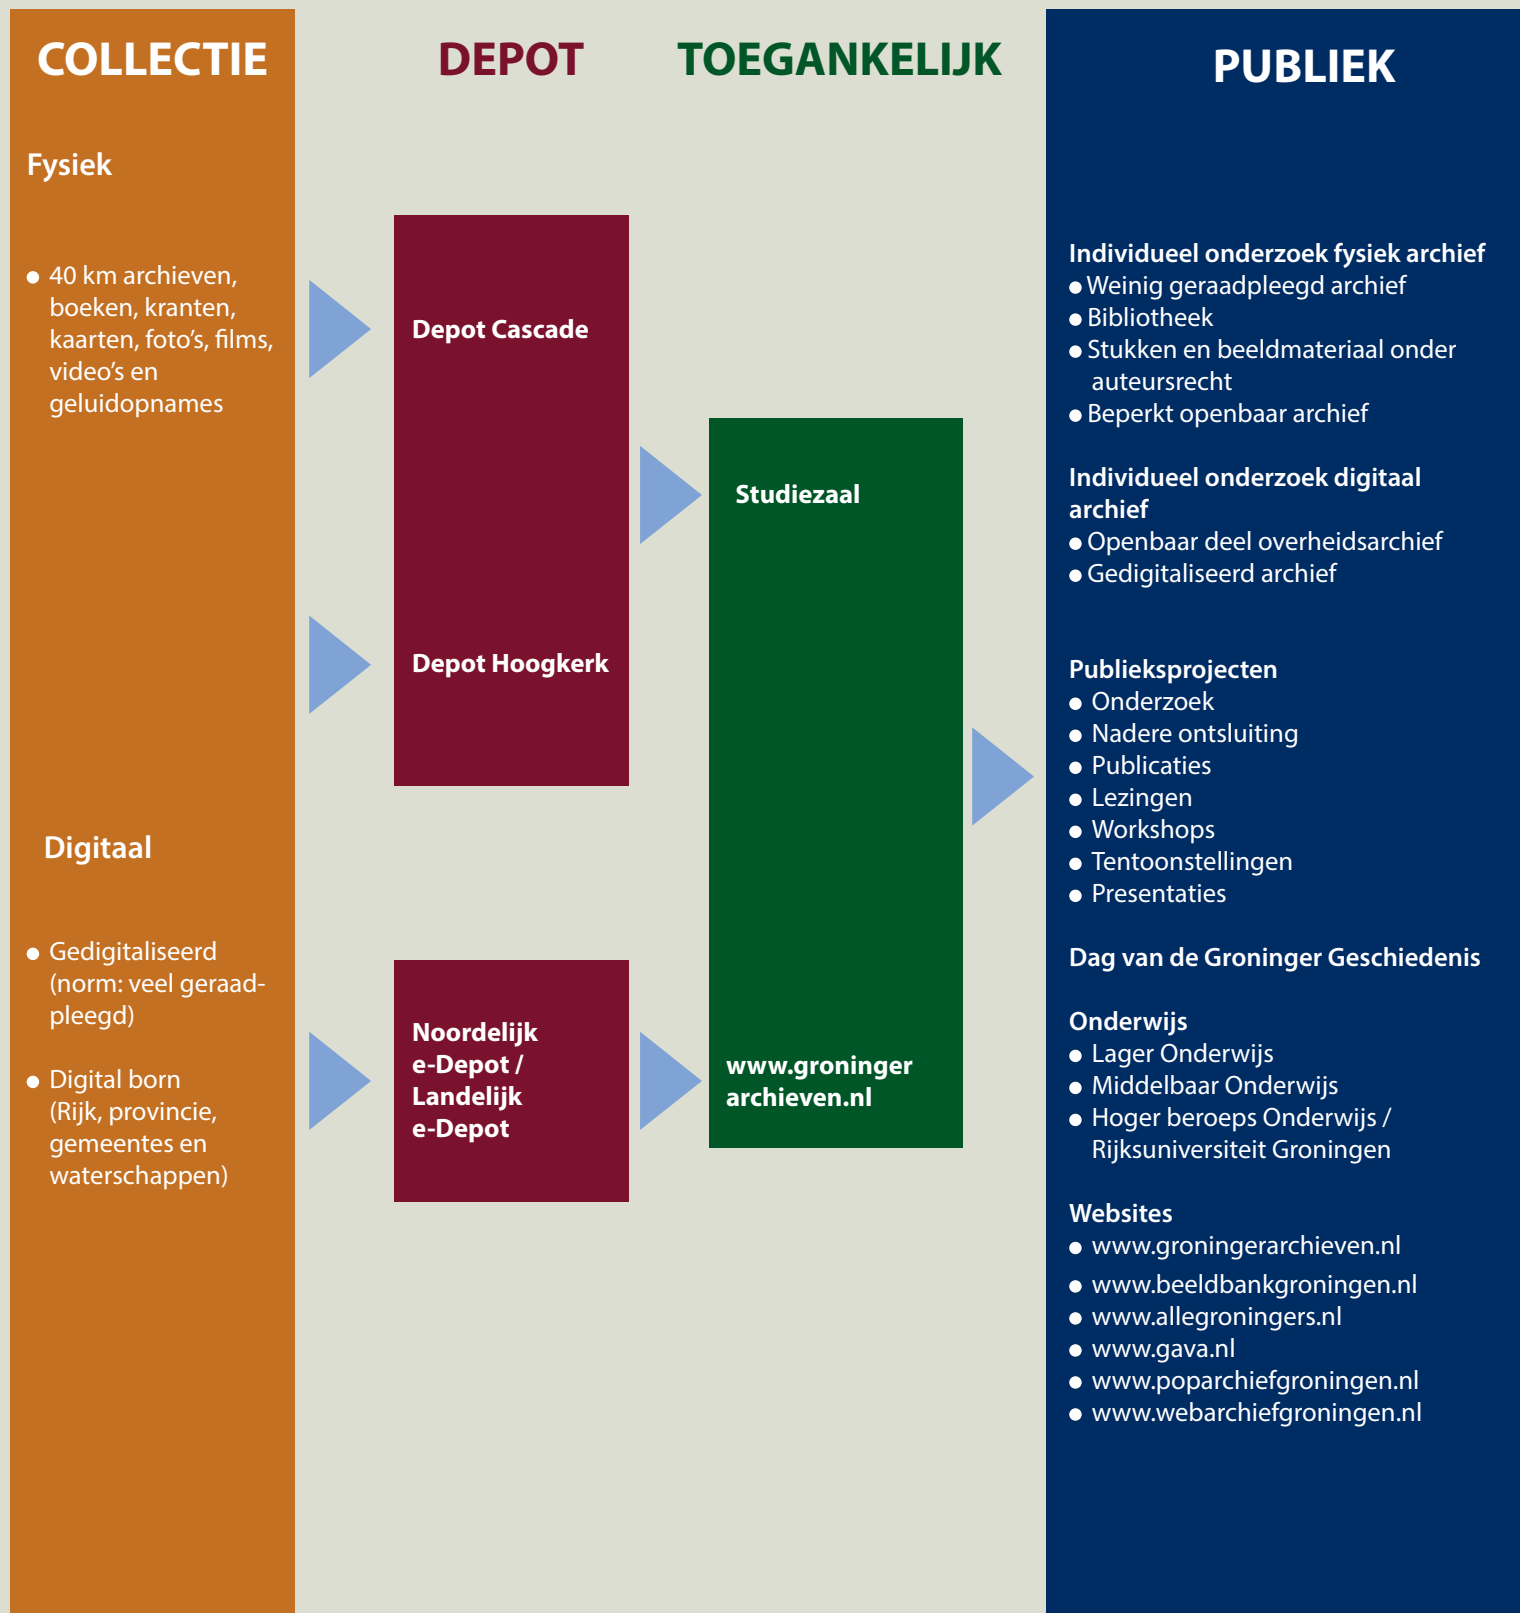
COLLECTIE

Fysiek

- 40 km archieven, boeken, kranten, kaarten, foto's, films, video's en geluidopnames

Digitaal

- Gedigitaliseerd (norm: veel geraadpleegd)

- Digital born (Rijk, provincie, gemeentes en waterschappen)

DEPOT

Depot Cascade

Depot Hoogkerk

Noordelijk e-Depot / Landelijk e-Depot

TOEGANKELIJK

Studiezaal

www.groninger archieven.nl

PUBLIEK

Individueel onderzoek fysiek archief
- Weinig geraadpleegd archief
- Bibliotheek
- Stukken en beeldmateriaal onder auteursrecht
- Beperkt openbaar archief

Individueel onderzoek digitaal archief
- Openbaar deel overheidsarchief
- Gedigitaliseerd archief

Publieksprojecten
- Onderzoek
- Nadere ontsluiting
- Publicaties
- Lezingen
- Workshops
- Tentoonstellingen
- Presentaties

Dag van de Groninger Geschiedenis

Onderwijs
- Lager Onderwijs
- Middelbaar Onderwijs
- Hoger beroeps Onderwijs / Rijksuniversiteit Groningen

Websites
- www.groningerarchieven.nl
- www.beeldbankgroningen.nl
- www.allegroningers.nl
- www.gava.nl
- www.poparchiefgroningen.nl
- www.webarchiefgroningen.nl